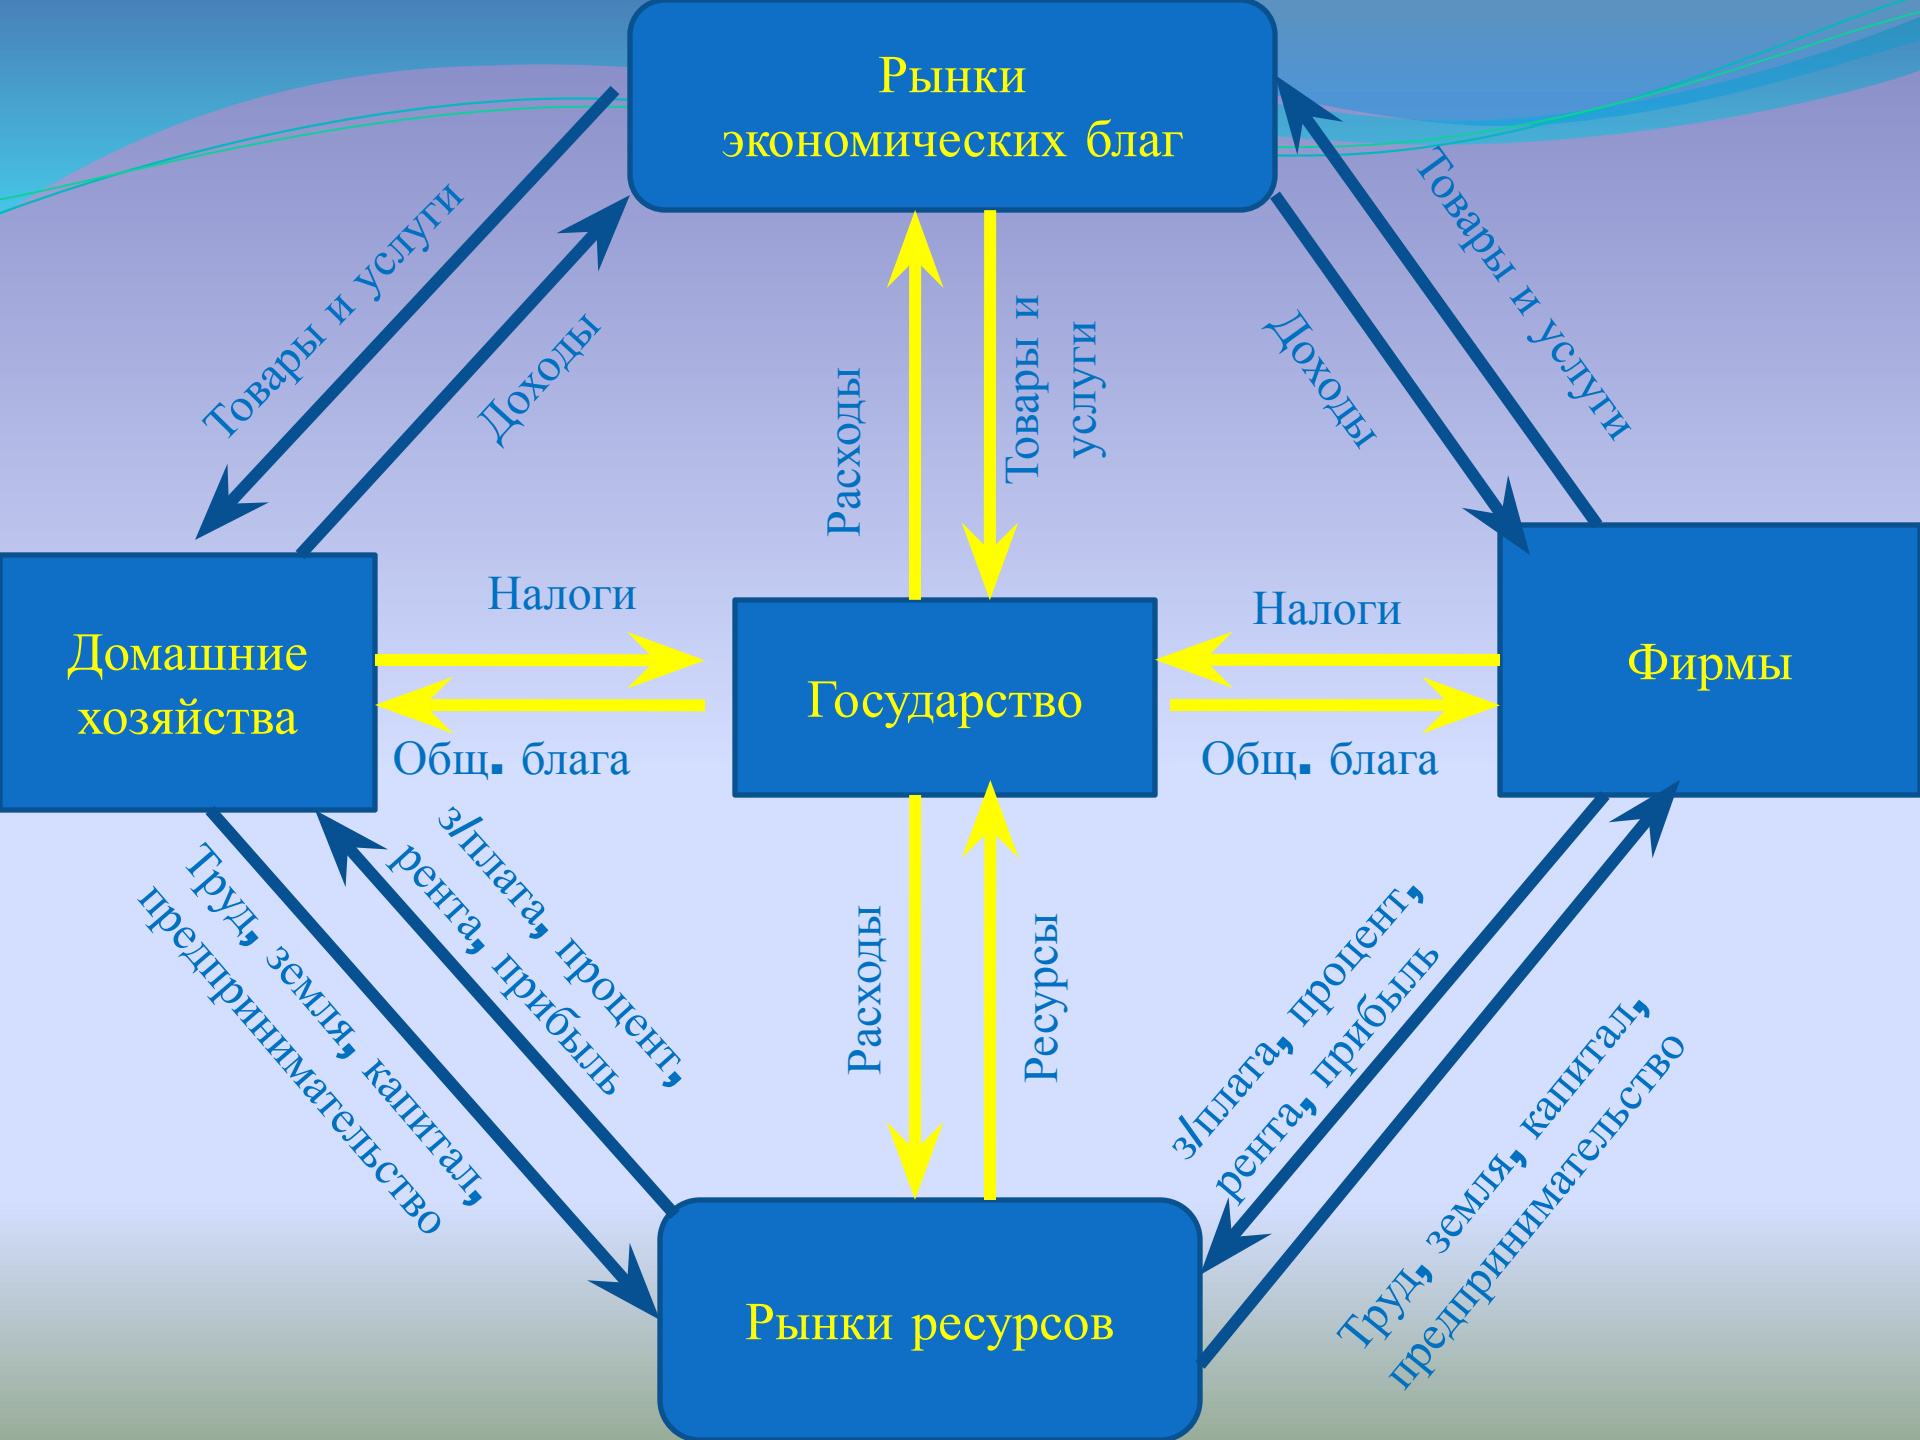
Рынки экономических благ

Товары и услуги

Доходы

Расходы

Товары и услуги

Доходы

Товары и услуги

Домашние хозяйства

Налоги

Общ. блага

Государство

Налоги

Общ. блага

Фирмы

Труд, земля, капитал, предпринимательство

з/плата, процент, рента, прибыль

Расходы

Ресурсы

з/плата, процент, рента, прибыль

Труд, земля, капитал, предпринимательство

Рынки ресурсов